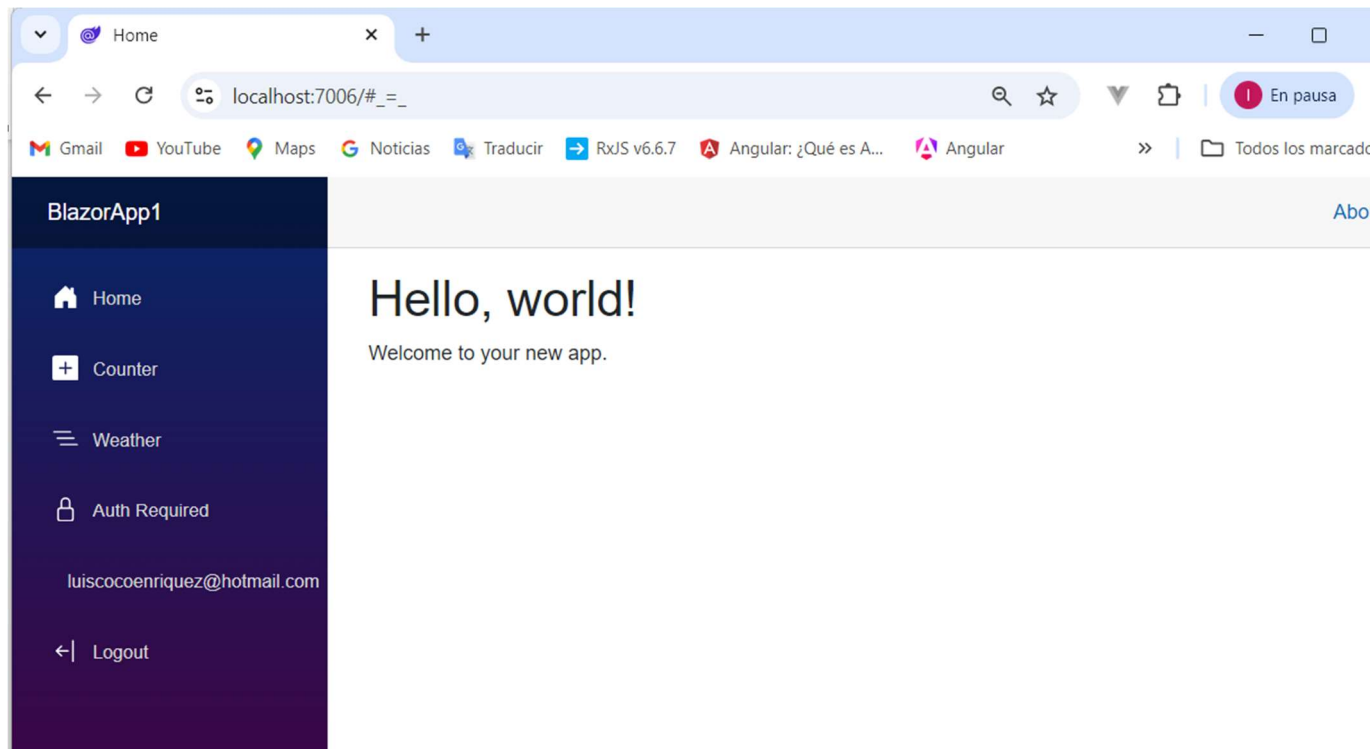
Home

localhost:7006/#_=_

I En pausa

Gmail YouTube Maps Noticias Traducir RxJS v6.6.7 Angular: ¿Qué es A... Angular » Todos los marcad

BlazorApp1

Abo

Home

Counter

Weather

Auth Required

luiscocoenriquez@hotmail.com

Logout

Hello, world!

Welcome to your new app.